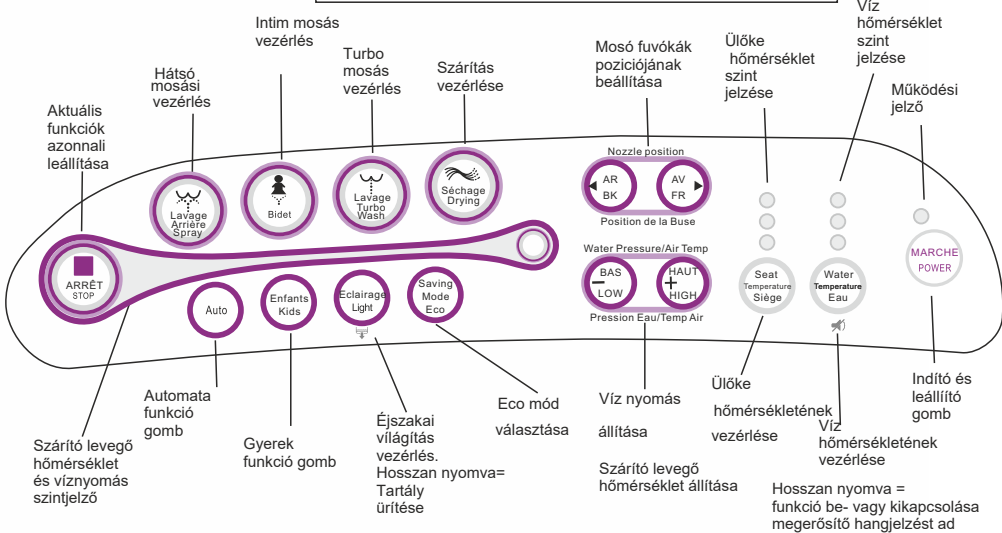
Intim mosás vezérlés

Víz hőmérséklet szint jelzése

Hátsó mosási vezérlés

Turbo mosás vezérlés

Szárítás vezérlése

Mosó fuvókák pozíciójának beállítása

Ülőke hőmérséklet szint jelzése

Működési jelző

Aktuális funkciók azonnali leállítása

Lavage Arrière Spray

Bidet

Lavage Turbo Wash

Séchage Drying

Nozzle position

AR BK

AV FR

Position de la Buse

Water Pressure/Air Temp

BAS LOW

HAUT HIGH

Pression Eau/Temp Air

Seat Temperature Siège

Water Temperature Eau

MARCHE POWER

ARRÊT STOP

Auto

Enfants Kids

Eclairage Light

Saving Mode Eco

Automata funkció gomb

Szárító levegő hőmérséklet és víznyomás szintjelző

Gyerek funkció gomb

Éjszakai világítás vezérlés. Hosszan nyomva= Tartály ürítése

Eco mód választása

Víz nyomás állítása

Szárító levegő hőmérséklet állítása

Ülőke hőmérsékletének vezérlése

Víz hőmérsékletének vezérlése

Indító és leállító gomb

Hosszan nyomva = funkció be- vagy kikapcsolása megerősítő hangjelzést ad